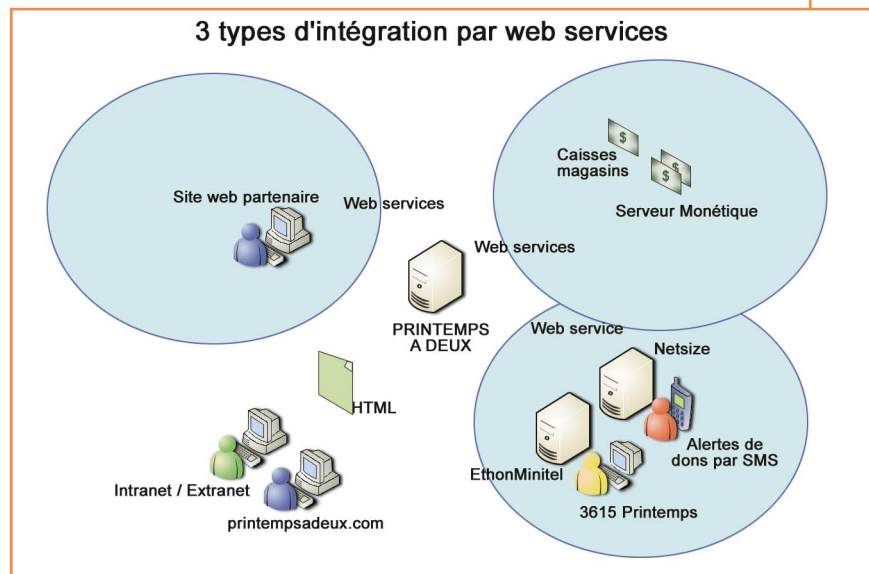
3 types d'intégration par web services

Site web partenaire

Web services

Caisses magasins

Serveur Monétique

Web services

PRINTEMPS A DEUX

Web service

Netsize

HTML

Alertes de dons par SMS

EthonMinitel

Intranet / Extranet

3615 Printemps

printempsadeux.com